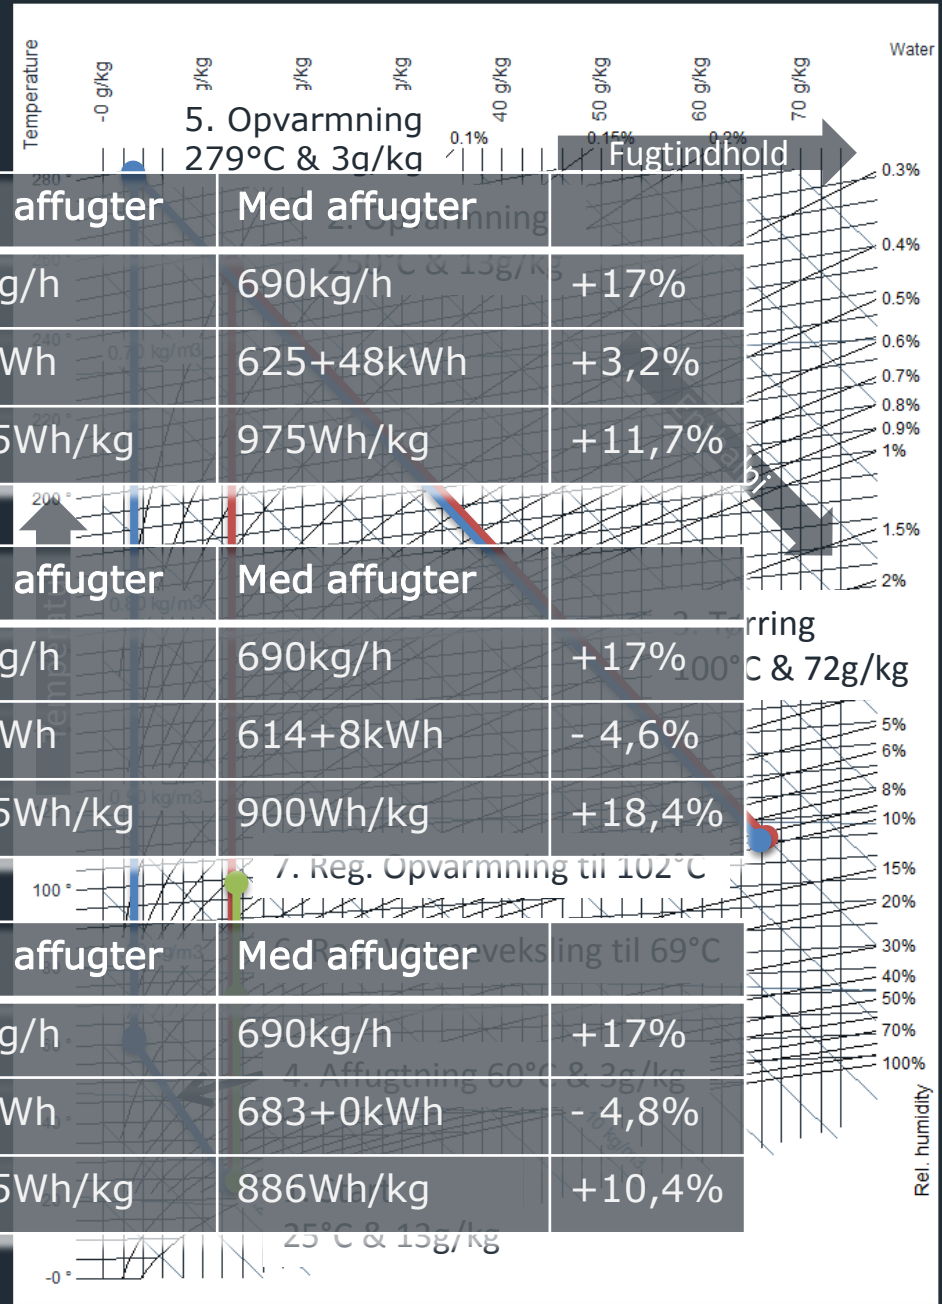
Temperature
-0 g/kg
g/kg
g/kg
g/kg
40 g/kg
50 g/kg
60 g/kg
70 g/kg
Water
5. Opvarmning
279°C & 3g/kg
0.1%
0.15%
0.2%
Fugtindhold
0.3%
280°

| affugter | Med affugter | |
|---|---|---|
| g/h | 690kg/h | +17% |
| Wh | 625+48kWh | +3,2% |
| 5Wh/kg | 975Wh/kg | +11,7% |

0.4%
0.5%
0.6%
0.7%
0.8%
0.9%
1%
1.5%
2%
200°

| affugter | Med affugter | |
|---|---|---|
| g/h | 690kg/h | +17% |
| Wh | 614+8kWh | - 4,6% |
| 5Wh/kg | 900Wh/kg | +18,4% |

3. Tørring
100°C & 72g/kg
5%
6%
8%
10%
15%
20%
7. Reg. Opvarmning til 102°C
100°

| affugter | Med affugter | |
|---|---|---|
| g/h | 690kg/h | +17% |
| Wh | 683+0kWh | - 4,8% |
| 5Wh/kg | 886Wh/kg | +10,4% |

30%
40%
50%
70%
100%
Rel. humidity
25°C & 13g/kg
-0°